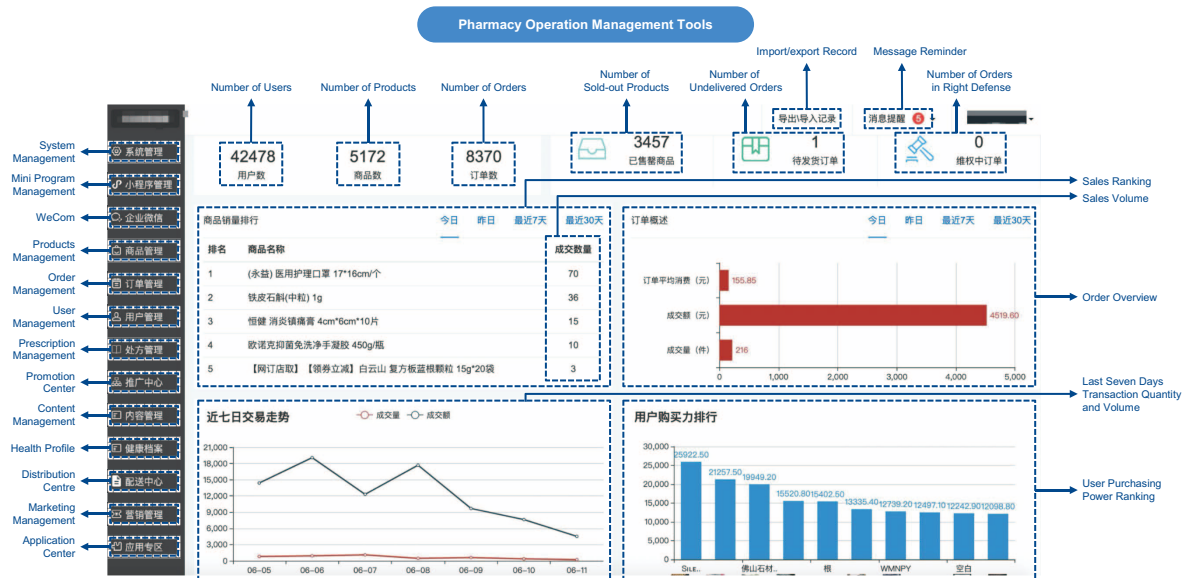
Pharmacy Operation Management Tools

Import/export Record
Message Reminder
Number of Users
Number of Products
Number of Orders
Number of Sold-out Products
Number of Undelivered Orders
Number of Orders in Right Defense

导出\导入记录
消息提醒 5

42478
用户数
5172
商品数
8370
订单数
3457
已售罄商品
1
待发货订单
0
维权中订单

System Management
系统管理
Mini Program Management
小程序管理
WeCom
企业微信
Products Management
商品管理
Order Management
订单管理
User Management
用户管理
Prescription Management
处方管理
Promotion Center
推广中心
Content Management
内容管理
Health Profile
健康档案
Distribution Centre
配送中心
Marketing Management
营销管理
Application Center
应用专区

Sales Ranking
Sales Volume

商品销量排行
今日 昨日 最近7天 最近30天

| 排名 | 商品名称 | 成交数量 |
|---|---|---|
| 1 | (永益) 医用护理口罩 17*16cm/个 | 70 |
| 2 | 铁皮石斛(中粒) 1g | 36 |
| 3 | 恒健 消炎镇痛膏 4cm*6cm*10片 | 15 |
| 4 | 欧诺克抑菌免洗净手凝胶 450g/瓶 | 10 |
| 5 | 【网订店取】【领券立减】白云山 复方板蓝根颗粒 15g*20袋 | 3 |

订单概述
今日 昨日 最近7天 最近30天
订单平均消费（元） 155.85
成交额（元） 4519.60
成交量（件） 216
0 1,000 2,000 3,000 4,000 5,000

Order Overview

Last Seven Days Transaction Quantity and Volume

近七日交易走势
成交量 成交额
21,000 18,000 15,000 12,000 9,000 6,000 3,000 0
06-05 06-06 06-07 06-08 06-09 06-10 06-11

用户购买力排行
30,000 25,000 20,000 15,000 10,000 5,000 0
25922.50 21257.50 19949.20 15520.80 15402.50 13335.40 12739.20 12497.10 12242.90 12098.80
Sile.. 佛山石材.. 根 WMNPY 空白

User Purchasing Power Ranking